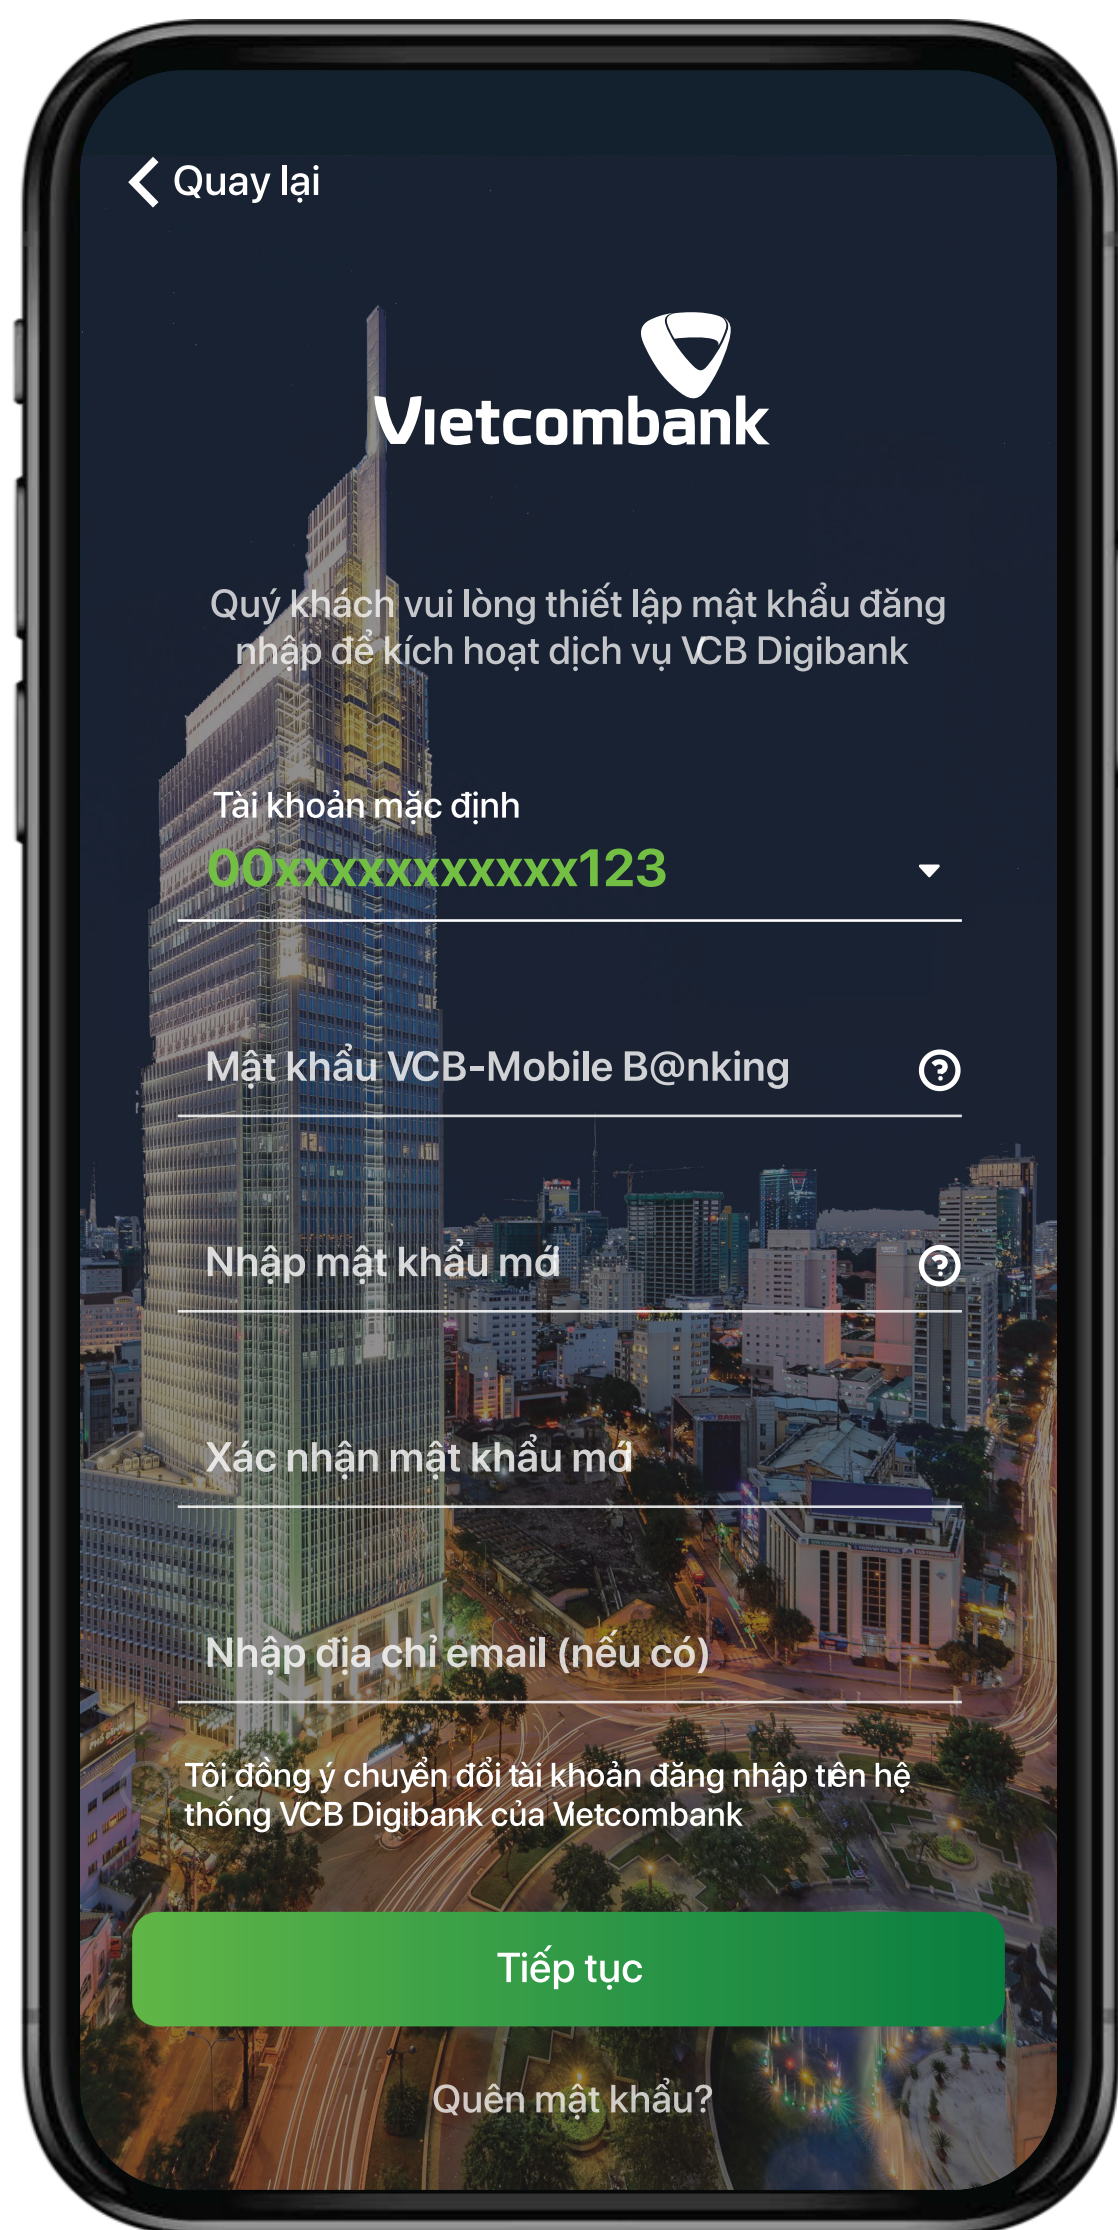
Quay lại

Vietcombank

Quý khách vui lòng thiết lập mật khẩu đăng nhập để kích hoạt dịch vụ VCB Digibank

Tài khoản mặc định
00xxxxxxxxxxx123

Mật khẩu VCB-Mobile B@nking

Nhập mật khẩu mới

Xác nhận mật khẩu mới

Nhập địa chỉ email (nếu có)

Tôi đồng ý chuyển đổi tài khoản đăng nhập trên hệ thống VCB Digibank của Vietcombank

Tiếp tục

Quên mật khẩu?